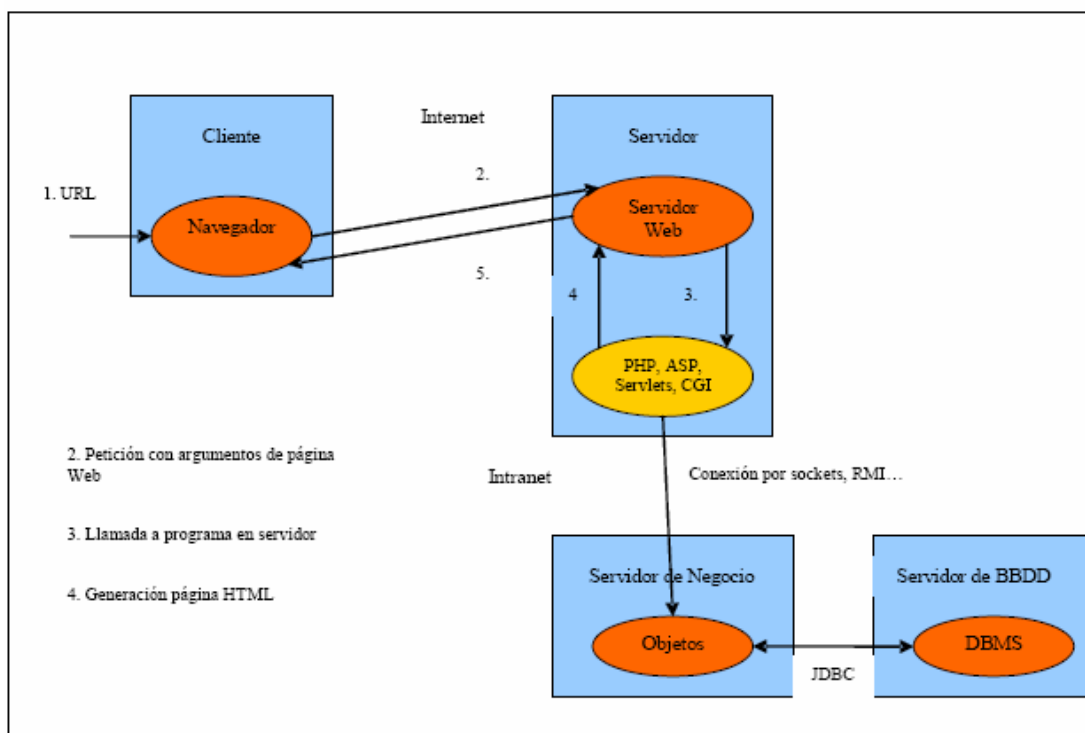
Cliente

Internet

Servidor

1. URL

2.

Navegador

Servidor Web

5.

4

3.

PHP, ASP, Servlets, CGI

2. Petición con argumentos de página Web

Intranet

Conexión por sockets, RMI…

3. Llamada a programa en servidor

4. Generación página HTML

Servidor de Negocio

Servidor de BBDD

Objetos

DBMS

JDBC